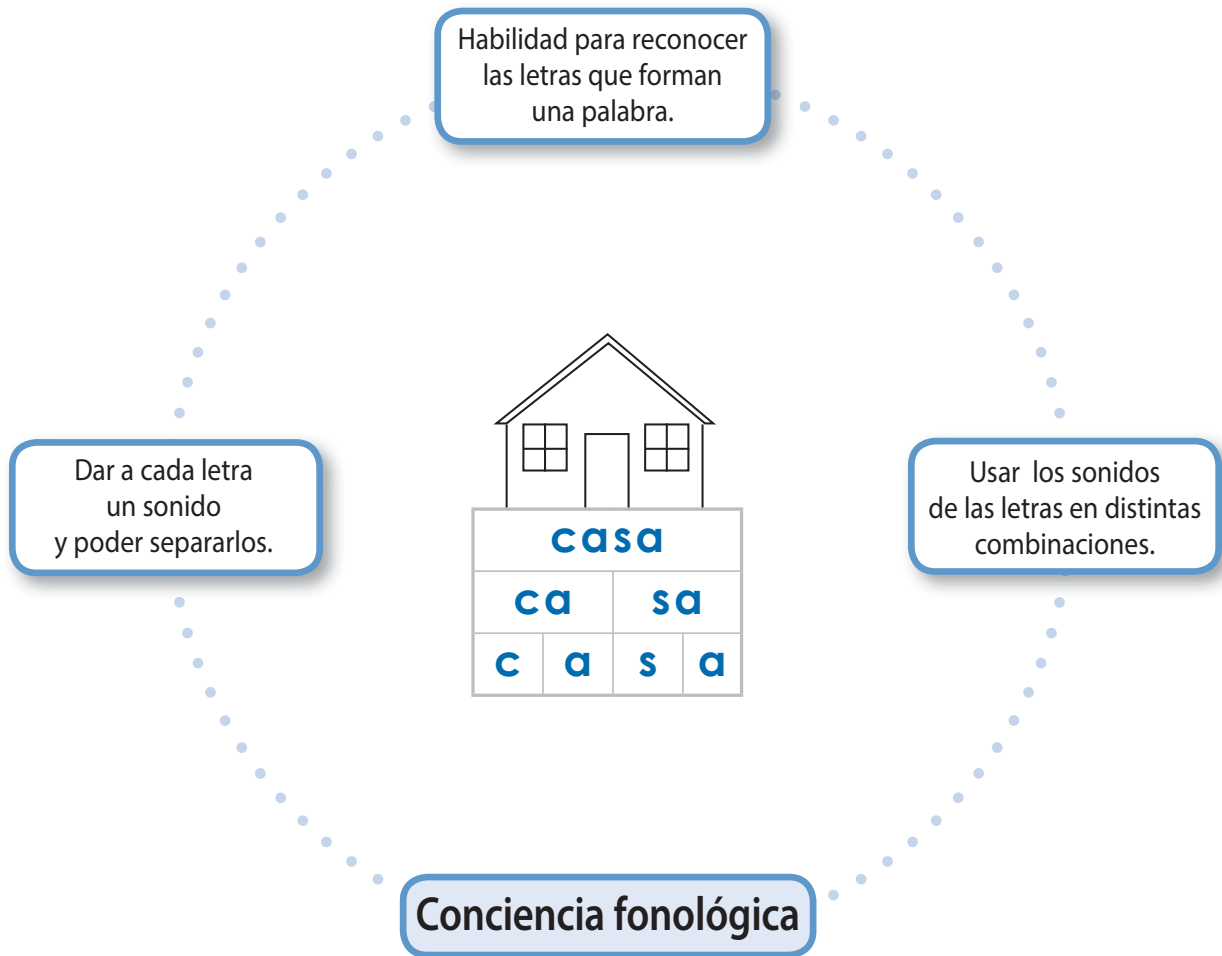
Habilidad para reconocer las letras que forman una palabra.

Dar a cada letra un sonido y poder separarlos.

| casa | | | |
|---|---|---|---|
| ca | | sa | |
| c | a | s | a |

Usar los sonidos de las letras en distintas combinaciones.

Conciencia fonológica